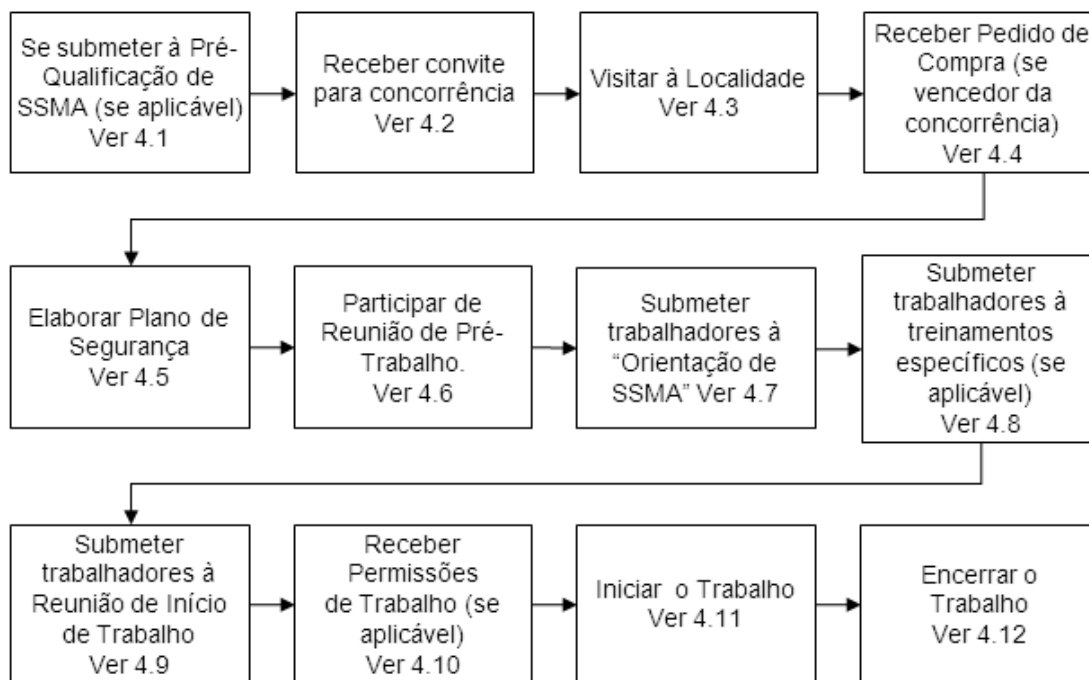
Se submeter à Pré-Qualificação de SSMA (se aplicável) Ver 4.1

Receber convite para concorrência Ver 4.2

Visitar à Localidade Ver 4.3

Receber Pedido de Compra (se vencedor da concorrência) Ver 4.4

Elaborar Plano de Segurança Ver 4.5

Participar de Reunião de Pré-Trabalho. Ver 4.6

Submeter trabalhadores à "Orientação de SSMA" Ver 4.7

Submeter trabalhadores à treinamentos específicos (se aplicável) Ver 4.8

Submeter trabalhadores à Reunião de Início de Trabalho Ver 4.9

Receber Permissões de Trabalho (se aplicável) Ver 4.10

Iniciar o Trabalho Ver 4.11

Encerrar o Trabalho Ver 4.12